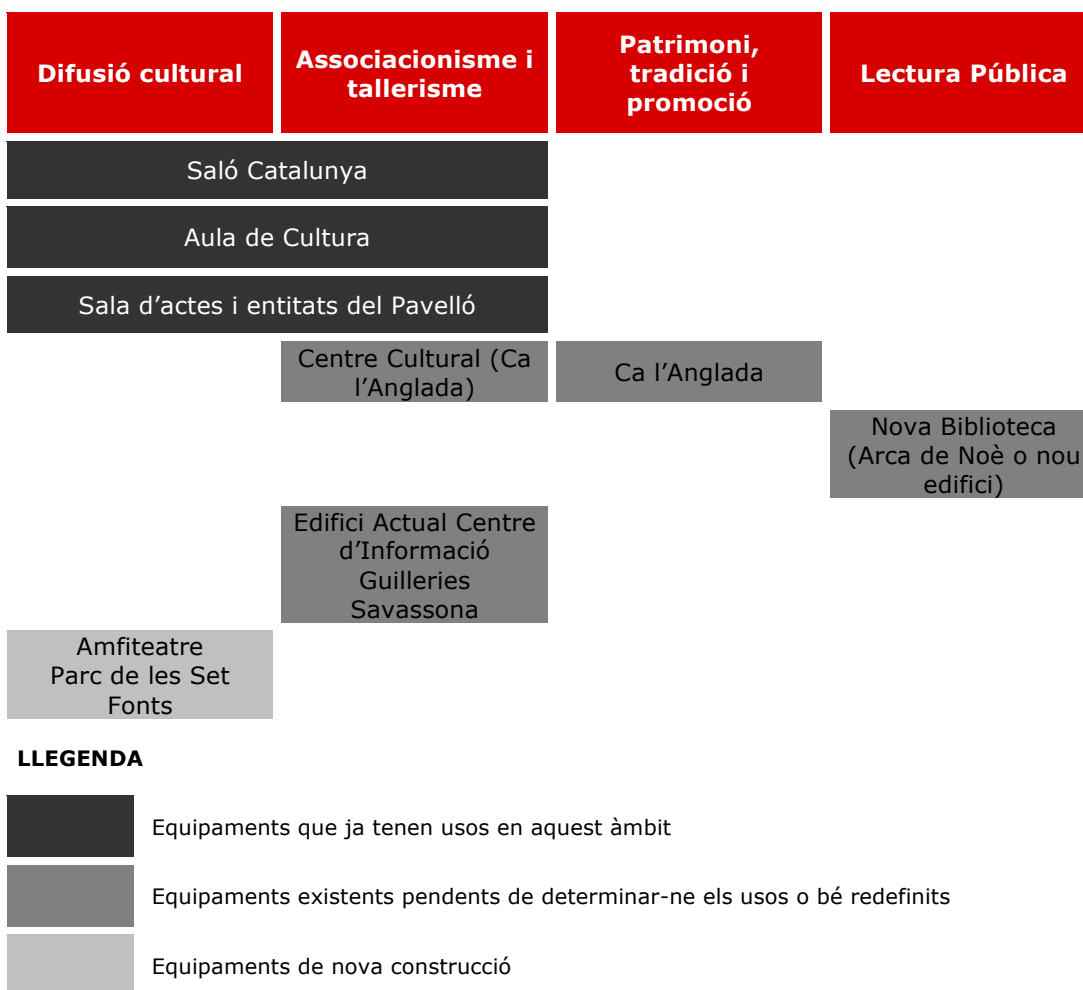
| Difusió cultural | Associacionisme i tallerisme | Patrimoni, tradició i promoció | Lectura Pública |
|---|---|---|---|
| Saló Catalunya | Saló Catalunya | | |
| Aula de Cultura | Aula de Cultura | | |
| Sala d’actes i entitats del Pavelló | Sala d’actes i entitats del Pavelló | | |
| | Centre Cultural (Ca l’Anglada) | Ca l’Anglada | |
| | | | Nova Biblioteca (Arca de Noè o nou edifici) |
| | Edifici Actual Centre d’Informació Guilleries Savassona | | |
| Amfiteatre Parc de les Set Fonts | | | |

LLEGENDA

Equipaments que ja tenen usos en aquest àmbit

Equipaments existents pendents de determinar-ne els usos o bé redefinits

Equipaments de nova construcció